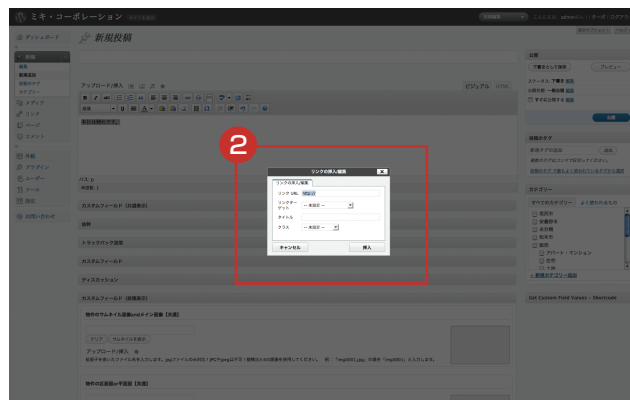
ミキ・コーポレーション

新規投稿

ダッシュボード

投稿

アップロード/挿入

ビジュアル HTML

パス: p

カスタムフィールド

トラックバック送信

カスタムフィールド

ディスカッション

カスタムフィールド

アップロード/挿入

公開

下書きとして保存

プレビュー

公開

投稿タグ

追加

カテゴリー

すべてのカテゴリー

新着情報

Get Custom Field Values - Shortcode

2

リンクの挿入/編集

リンクの挿入/編集

リンク URL

リンクターゲット

-- 未設定 --

タイトル

クラス

-- 未設定 --

キャンセル

挿入